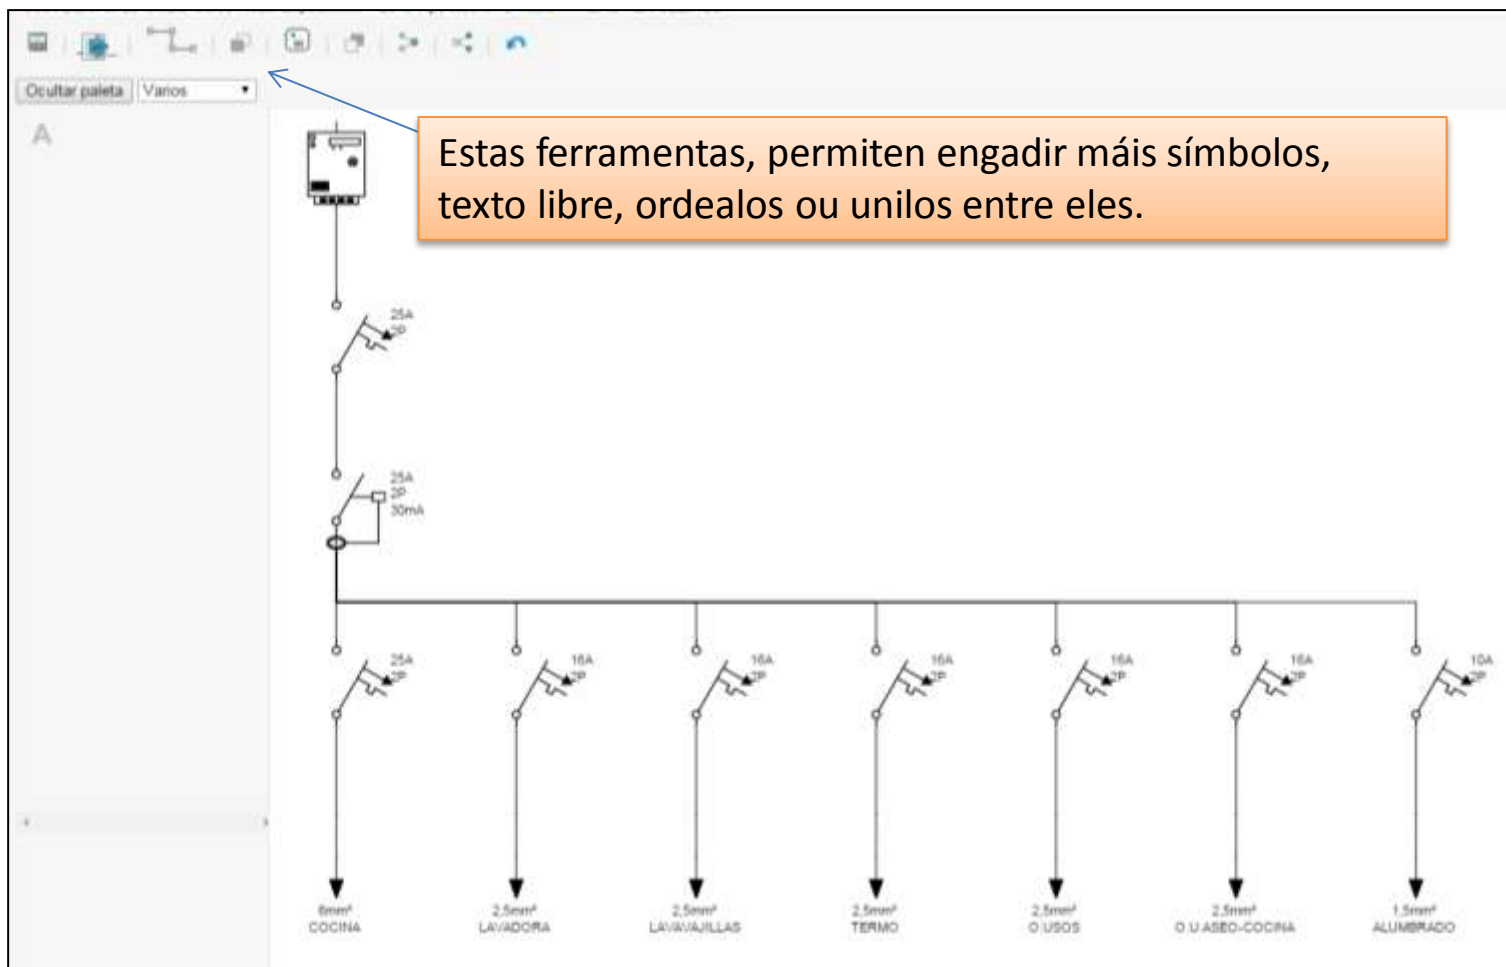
Ocultar paleta Varios

A

Estas ferramentas, permiten engadir máis símbolos, texto libre, ordealos ou unilos entre eles.

25A 2P

25A 2P 30mA

25A 2P

16A 2P

16A 2P

16A 2P

16A 2P

16A 2P

10A 2P

6mm² COCINA

2,5mm² LAVADORA

2,5mm² LAVAVAJILLAS

2,5mm² TERMO

2,5mm² O USOS

2,5mm² O U ASEO-COCINA

1,5mm² ALUMBRADO